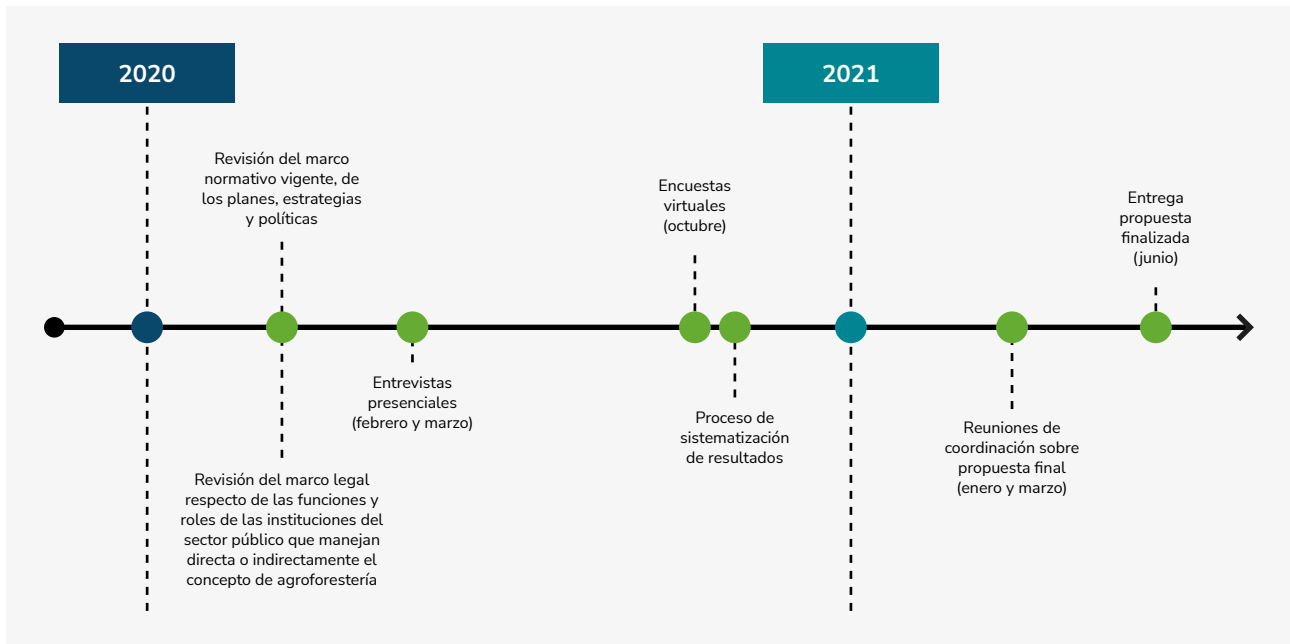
2020

2021

Revisión del marco normativo vigente, de los planes, estrategias y políticas

Encuestas virtuales (octubre)

Entrega propuesta finalizada (junio)

Entrevistas presenciales (febrero y marzo)

Proceso de sistematización de resultados

Reuniones de coordinación sobre propuesta final (enero y marzo)

Revisión del marco legal respecto de las funciones y roles de las instituciones del sector público que manejan directa o indirectamente el concepto de agroforestería